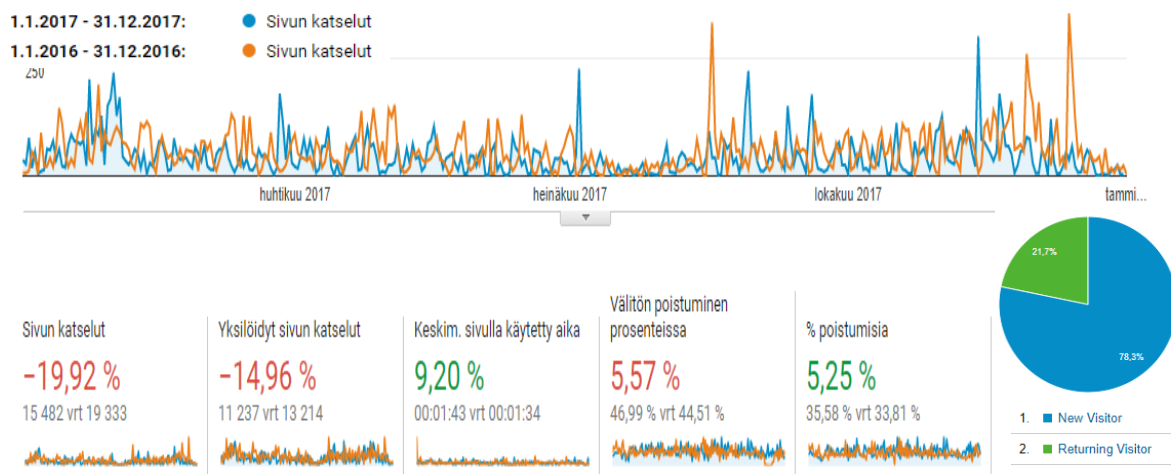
1.1.2017 - 31.12.2017: Sivun katselut
1.1.2016 - 31.12.2016: Sivun katselut

250

huhtikuu 2017
heinäkuu 2017
lokakuu 2017
tammi...

Sivun katselut
−19,92 %
15 482 vrt 19 333

Yksilöidyt sivun katselut
−14,96 %
11 237 vrt 13 214

Keskim. sivulla käytetty aika
9,20 %
00:01:43 vrt 00:01:34

Välitön poistuminen prosenteissa
5,57 %
46,99 % vrt 44,51 %

% poistumisia
5,25 %
35,58 % vrt 33,81 %

21,7%
78,3%

1. New Visitor
2. Returning Visitor